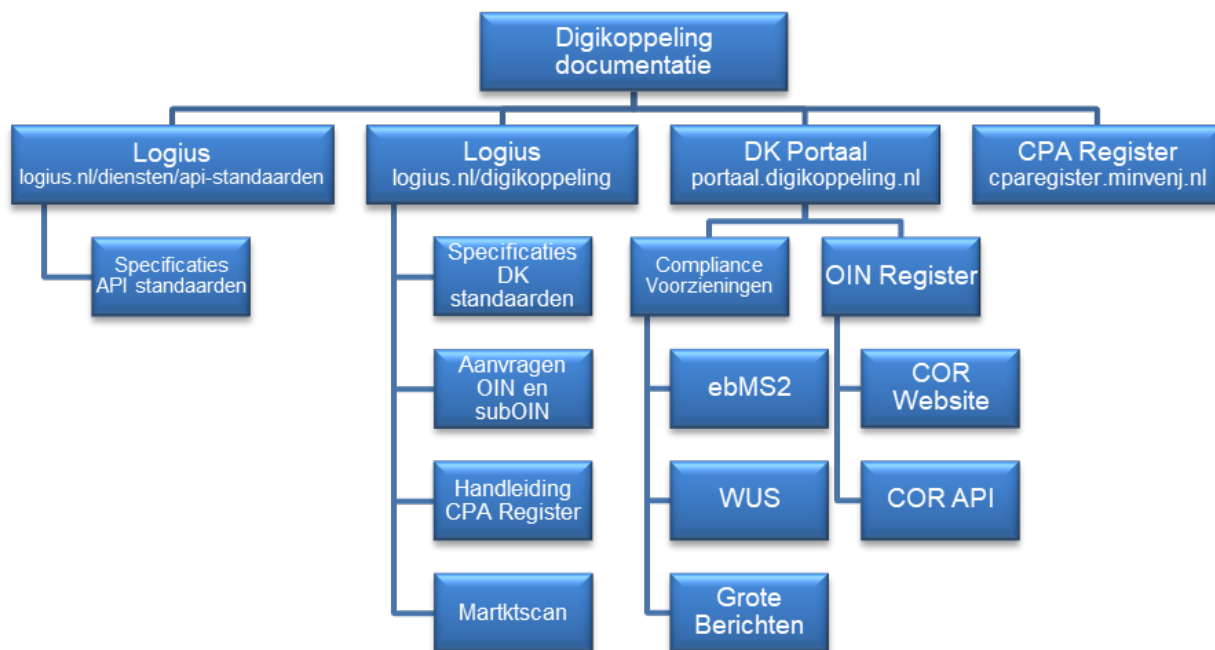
Digikoppeling documentatie

Logius
logius.nl/diensten/api-standaarden

Specificaties API standaarden

Logius
logius.nl/digikoppeling

Specificaties DK standaarden

Aanvragen OIN en subOIN

Handleiding CPA Register

Marktscan

DK Portaal
portaal.digikoppeling.nl

Compliance Voorzieningen

ebMS2

WUS

Grote Berichten

OIN Register

COR Website

COR API

CPA Register
cparegister.minvenj.nl